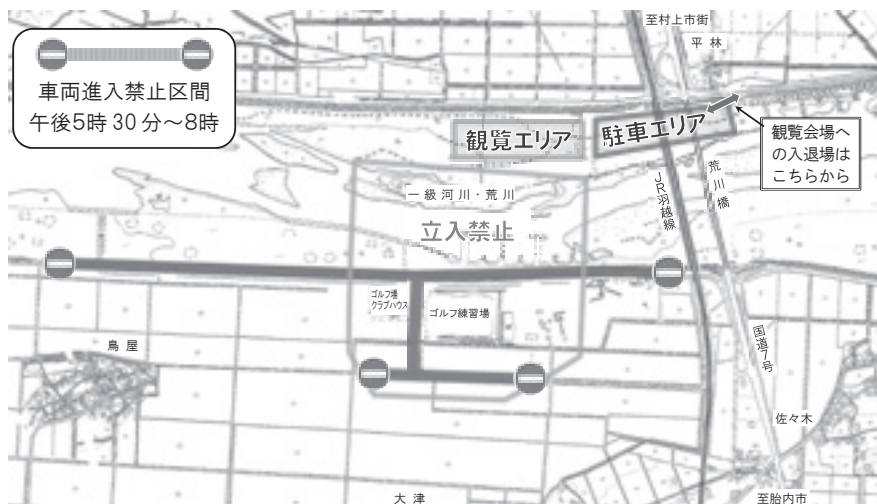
車両進入禁止区間
午後5時 30 分～8時

至村上市街
平林

観覧エリア
駐車エリア

観覧会場への入退場はこちらから

一級河川・荒川

立入禁止

JR羽越線

荒川橋

ゴルフ場クラブハウス
ゴルフ練習場

鳥屋

国道7号

佐々木

大津

至胎内市